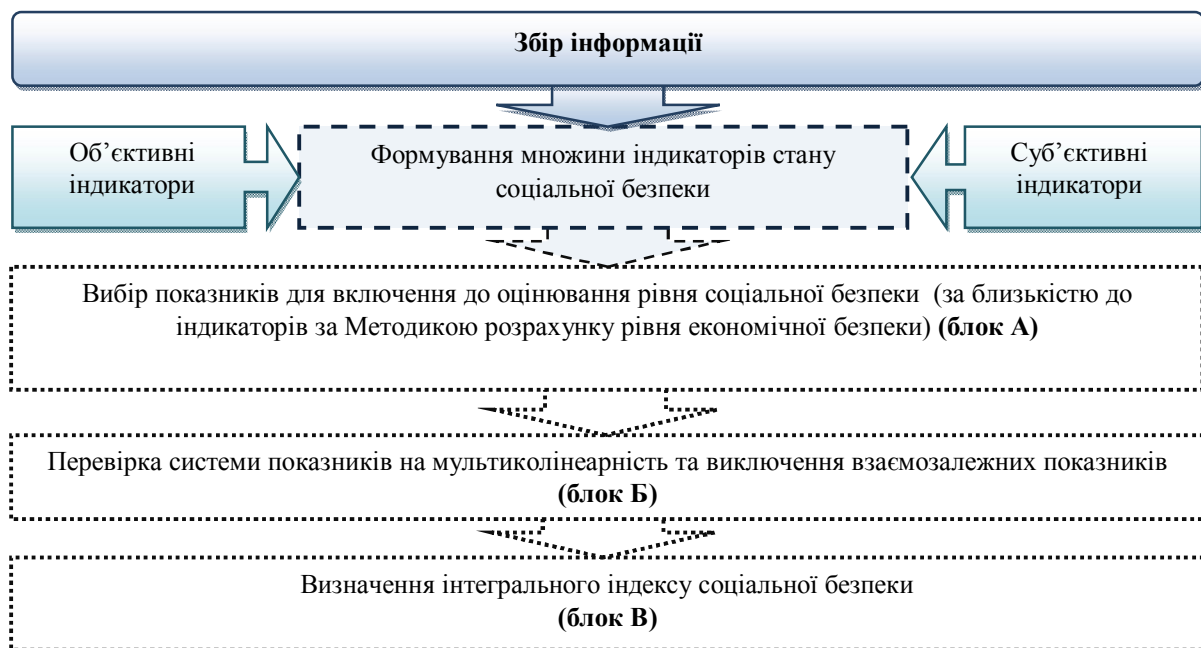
Збір інформації

Об’єктивні індикатори

Формування множини індикаторів стану соціальної безпеки

Суб’єктивні індикатори

Вибір показників для включення до оцінювання рівня соціальної безпеки (за близькістю до індикаторів за Методикою розрахунку рівня економічної безпеки) **(блок А)**

Перевірка системи показників на мультиколінеарність та виключення взаємозалежних показників **(блок Б)**

Визначення інтегрального індексу соціальної безпеки **(блок В)**